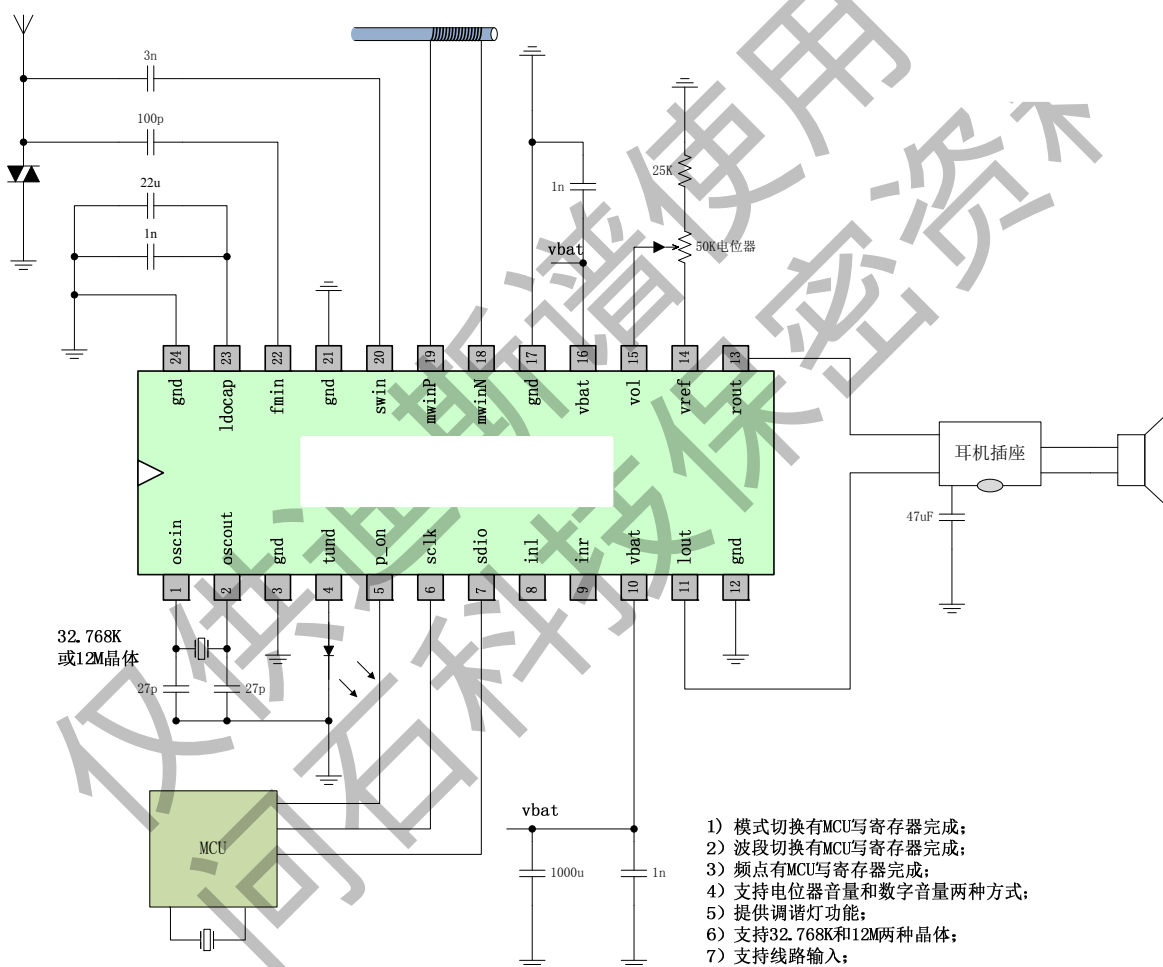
3n

100p

22u

1n

1n

vbat

25K

50K电位器

24 gnd
23 ldocap
22 fmin
21 gnd
20 swin
19 mwinP
18 mwinN
17 gnd
16 vbat
15 vol
14 vref
13 rout

耳机插座

47uF

oscin 1
oscout 2
gnd 3
tund 4
p_on 5
sclk 6
sdio 7
inl 8
inr 9
vbat 10
lout 11
gnd 12

32.768K
或12M晶体

27p

27p

MCU

vbat

1000u

1n

1）模式切换有MCU写寄存器完成；
2）波段切换有MCU写寄存器完成；
3）频点有MCU写寄存器完成；
4）支持电位器音量和数字音量两种方式；
5）提供调谐灯功能；
6）支持32.768K和12M两种晶体；
7）支持线路输入；

仅供迪科谱使用
同石科技保密资料